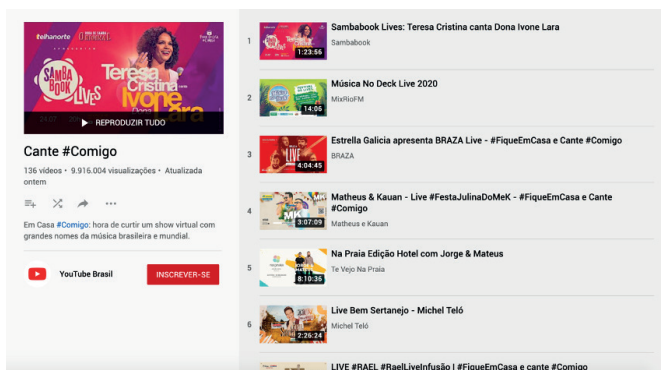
telhanorte

SAMBA BOOK LIVES

Teresa Cristina Ivone Lara

REPRODUZIR TUDO

Cante #Comigo

136 vídeos • 9.916.004 visualizações • Atualizada ontem

Em Casa #Comigo: hora de curtir um show virtual com grandes nomes da música brasileira e mundial.

YouTube Brasil

INSCREVER-SE

1 Sambabook Lives: Teresa Cristina canta Dona Ivone Lara
Sambabook
1:23:56

2 Música No Deck Live 2020
MixRioFM
14:06

3 Estrella Galicia apresenta BRAZA Live - #FiqueEmCasa e Cante #Comigo
BRAZA
4:04:45

4 Matheus & Kauan - Live #FestaJulinaDoMeK - #FiqueEmCasa e Cante #Comigo
Matheus e Kauan
3:07:09

5 Na Praia Edição Hotel com Jorge & Mateus
Te Vejo Na Praia
8:10:35

6 Live Bem Sertanejo - Michel Teló
Michel Teló
2:26:24

LIVE #RAEL #RaelLiveInfusão | #FiqueEmCasa e cante #Comigo